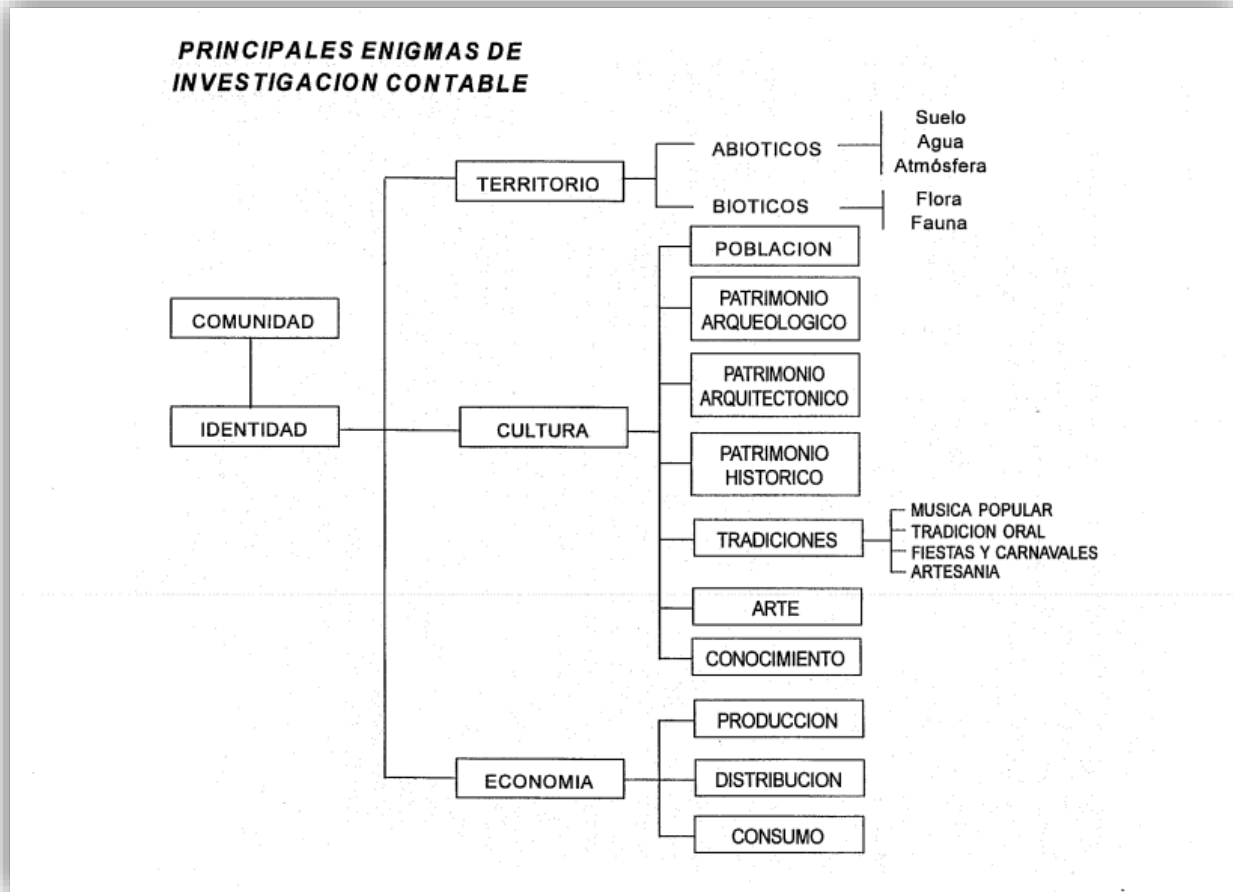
PRINCIPALES ENIGMAS DE INVESTIGACION CONTABLE

COMUNIDAD

IDENTIDAD

TERRITORIO

ABIOTICOS

Suelo
Agua
Atmósfera

BIOTICOS

Flora
Fauna

CULTURA

POBLACION

PATRIMONIO ARQUEOLOGICO

PATRIMONIO ARQUITECTONICO

PATRIMONIO HISTORICO

TRADICIONES

MUSICA POPULAR
TRADICION ORAL
FIESTAS Y CARNAVALES
ARTESANIA

ARTE

CONOCIMIENTO

ECONOMIA

PRODUCCION

DISTRIBUCION

CONSUMO